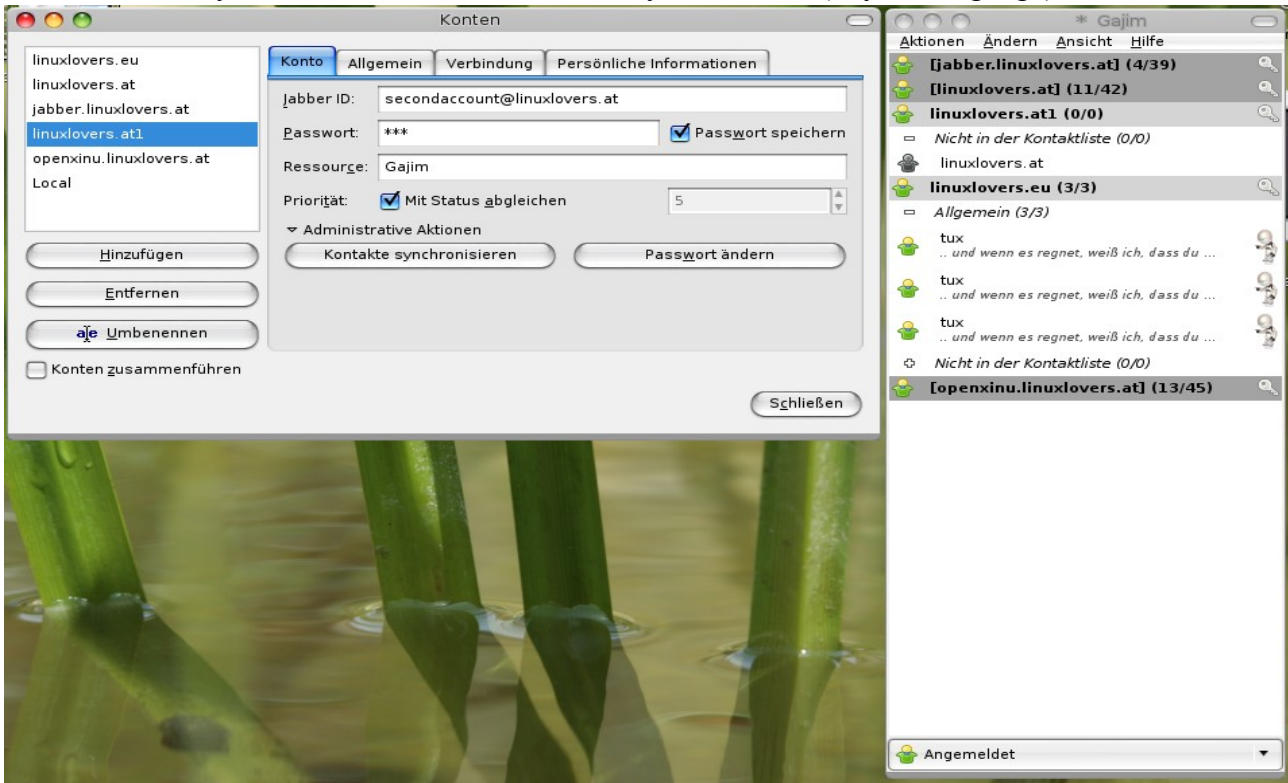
Konten

linuxlovers.eu
linuxlovers.at
jabber.linuxlovers.at
linuxlovers.at1
openxinu.linuxlovers.at
Local

Hinzufügen
Entfernen
Umbenennen
Konten zusammenführen

Konto | Allgemein | Verbindung | Persönliche Informationen

Jabber ID: secondaccount@linuxlovers.at
Passwort: *** Passwort speichern
Ressource: Gajim
Priorität: Mit Status abgleichen 5
Administrative Aktionen
Kontakte synchronisieren
Passwort ändern

Schließen

* Gajim
Aktionen Ändern Ansicht Hilfe
[jabber.linuxlovers.at] (4/39)
[linuxlovers.at] (11/42)
linuxlovers.at1 (0/0)
Nicht in der Kontaktliste (0/0)
linuxlovers.at
linuxlovers.eu (3/3)
Allgemein (3/3)
tux
.. und wenn es regnet, weiß ich, dass du ...
tux
.. und wenn es regnet, weiß ich, dass du ...
tux
.. und wenn es regnet, weiß ich, dass du ...
Nicht in der Kontaktliste (0/0)
[openxinu.linuxlovers.at] (13/45)

Angemeldet